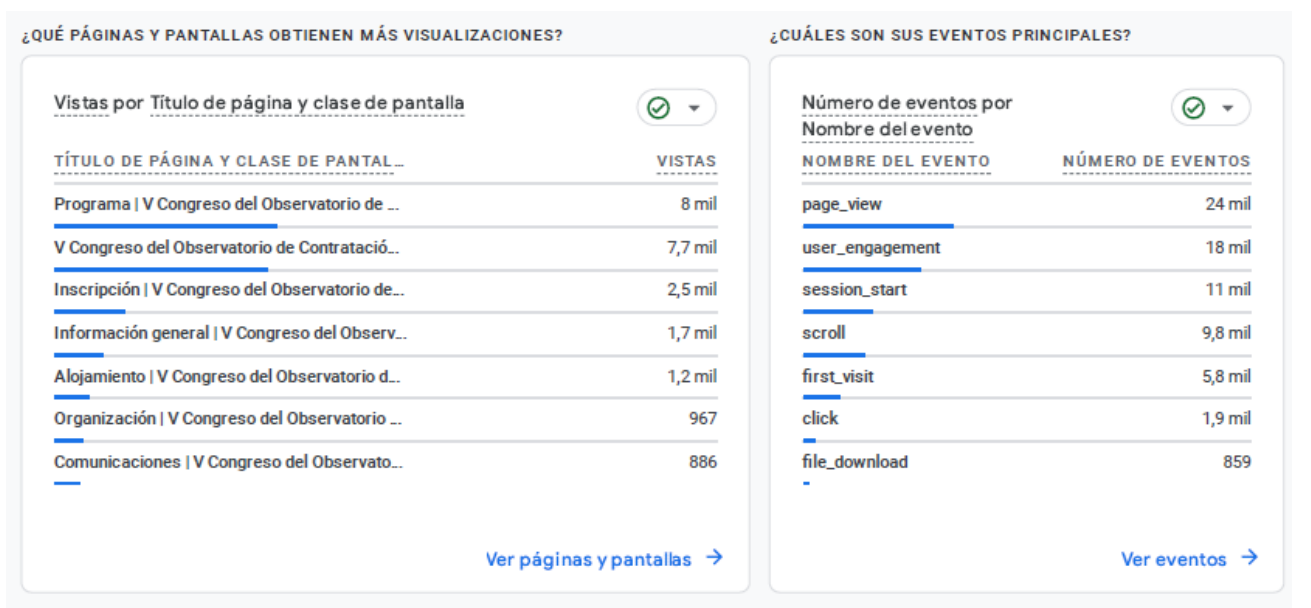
¿QUÉ PÁGINAS Y PANTALLAS OBTIENEN MÁS VISUALIZACIONES?

Vistas por Título de página y clase de pantalla

| TÍTULO DE PÁGINA Y CLASE DE PANTAL... | VISTAS |
|---|---|
| Programa \| V Congreso del Observatorio de ... | 8 mil |
| V Congreso del Observatorio de Contratació... | 7,7 mil |
| Inscripción \| V Congreso del Observatorio de... | 2,5 mil |
| Información general \| V Congreso del Observ... | 1,7 mil |
| Alojamiento \| V Congreso del Observatorio d... | 1,2 mil |
| Organización \| V Congreso del Observatorio ... | 967 |
| Comunicaciones \| V Congreso del Observato... | 886 |

Ver páginas y pantallas →

¿CUÁLES SON SUS EVENTOS PRINCIPALES?

Número de eventos por Nombre del evento

| NOMBRE DEL EVENTO | NÚMERO DE EVENTOS |
|---|---|
| page_view | 24 mil |
| user_engagement | 18 mil |
| session_start | 11 mil |
| scroll | 9,8 mil |
| first_visit | 5,8 mil |
| click | 1,9 mil |
| file_download | 859 |

Ver eventos →